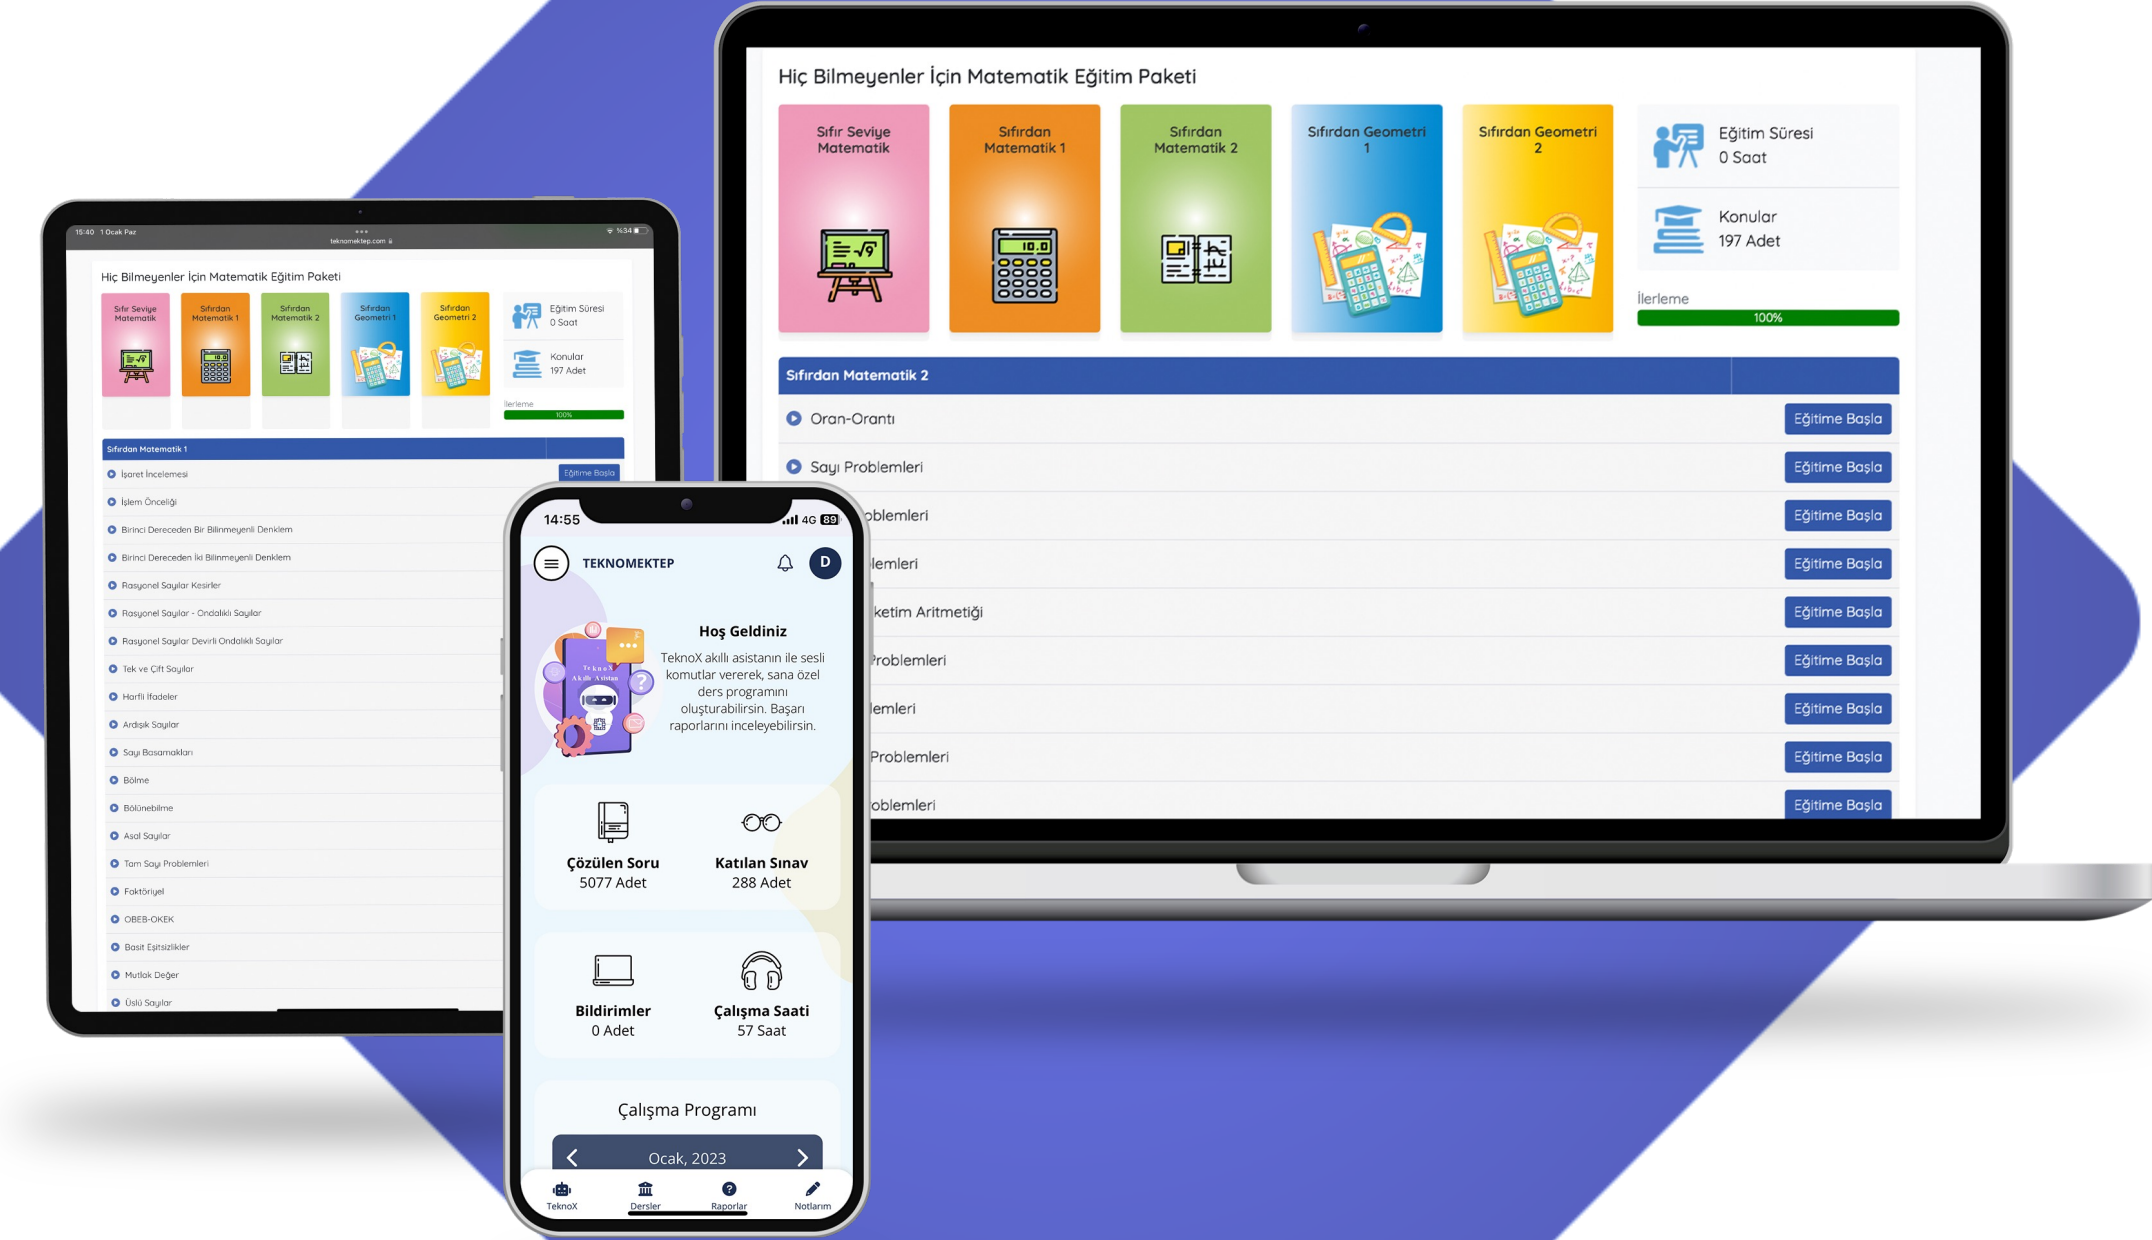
Hiç Bilmeyenler İçin Matematik Eğitim Paketi

Sıfır Seviye Matematik

Sıfırdan Matematik 1

Sıfırdan Matematik 2

Sıfırdan Geometri 1

Sıfırdan Geometri 2

Eğitim Süresi
0 Saat

Konular
197 Adet

İlerleme
100%

Sıfırdan Matematik 2

Oran-Orantı — Eğitime Başla
Sayı Problemleri — Eğitime Başla
oblemleri — Eğitime Başla
lemleri — Eğitime Başla
ketim Aritmetiği — Eğitime Başla
Problemleri — Eğitime Başla
lemleri — Eğitime Başla
Problemleri — Eğitime Başla
oblemleri — Eğitime Başla

15:40 1 Ocak Paz
teknomektep.com
%34

Hiç Bilmeyenler İçin Matematik Eğitim Paketi

Sıfır Seviye Matematik
Sıfırdan Matematik 1
Sıfırdan Matematik 2
Sıfırdan Geometri 1
Sıfırdan Geometri 2

Eğitim Süresi
0 Saat

Konular
197 Adet

İlerleme
100%

Sıfırdan Matematik 1

İşaret İncelemesi — Eğitime Başla
İşlem Önceliği
Birinci Dereceden Bir Bilinmeyenli Denklem
Birinci Dereceden İki Bilinmeyenli Denklem
Rasyonel Sayılar Kesirler
Rasyonel Sayılar - Ondalıklı Sayılar
Rasyonel Sayılar Devirli Ondalıklı Sayılar
Tek ve Çift Sayılar
Harfli İfadeler
Ardışık Sayılar
Sayı Basamakları
Bölme
Bölünebilme
Asal Sayılar
Tam Sayı Problemleri
Faktöriyel
OBEB-OKEK
Basit Eşitsizlikler
Mutlak Değer
Üslü Sayılar

14:55 4G 89

TEKNOMEKTEP
D

TeknoX Akıllı Asistan

Hoş Geldiniz
TeknoX akıllı asistanın ile sesli komutlar vererek, sana özel ders programını oluşturabilirsin. Başarı raporlarını inceleyebilirsin.

Çözülen Soru
5077 Adet

Katılan Sınav
288 Adet

Bildirimler
0 Adet

Çalışma Saati
57 Saat

Çalışma Programı

Ocak, 2023

TeknoX
Dersler
Raporlar
Notlarım